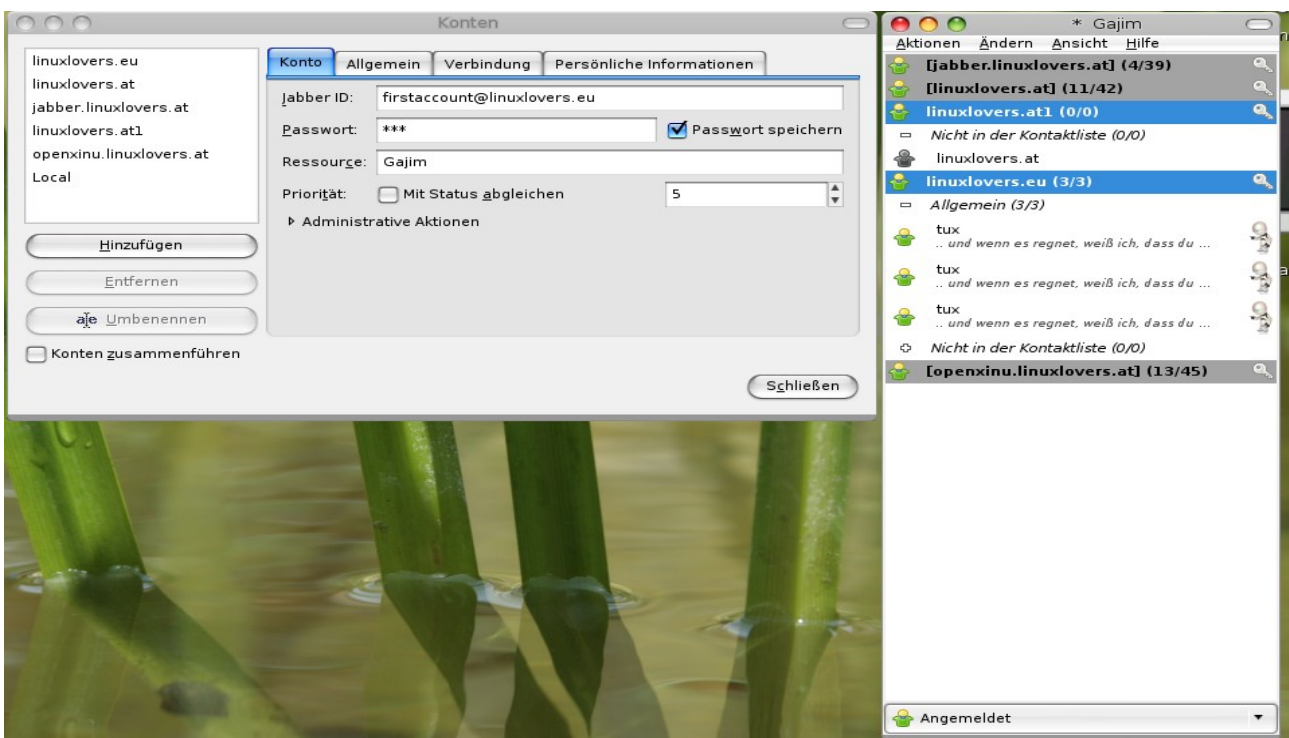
Konten

linuxlovers.eu
linuxlovers.at
jabber.linuxlovers.at
linuxlovers.at1
openxinu.linuxlovers.at
Local

Hinzufügen
Entfernen
Umbenennen
Konten zusammenführen

Konto | Allgemein | Verbindung | Persönliche Informationen

Jabber ID: firstaccount@linuxlovers.eu
Passwort: ***
Passwort speichern
Ressource: Gajim
Priorität: Mit Status abgleichen 5
▸ Administrative Aktionen

Schließen

* Gajim
Aktionen Ändern Ansicht Hilfe
[jabber.linuxlovers.at] (4/39)
[linuxlovers.at] (11/42)
linuxlovers.at1 (0/0)
Nicht in der Kontaktliste (0/0)
linuxlovers.at
linuxlovers.eu (3/3)
Allgemein (3/3)
tux
.. und wenn es regnet, weiß ich, dass du ...
tux
.. und wenn es regnet, weiß ich, dass du ...
tux
.. und wenn es regnet, weiß ich, dass du ...
Nicht in der Kontaktliste (0/0)
[openxinu.linuxlovers.at] (13/45)

Angemeldet